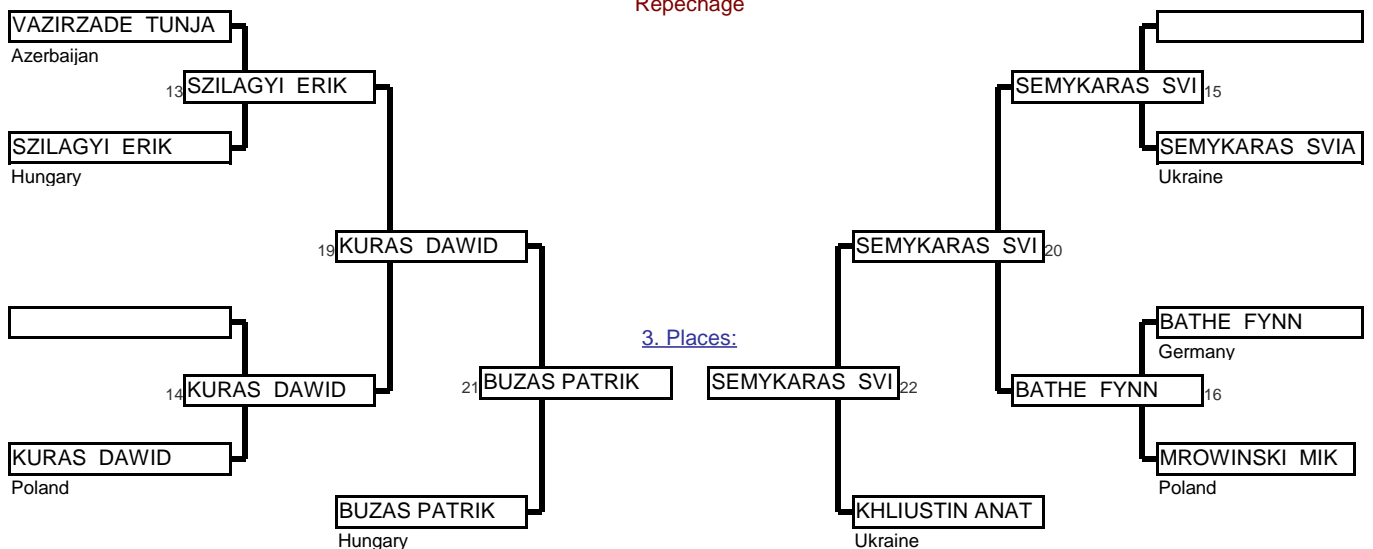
Repechage

VAZIRZADE TUNJA
Azerbaijan

13 SZILAGYI ERIK

SZILAGYI ERIK
Hungary

19 KURAS DAWID

14 KURAS DAWID

KURAS DAWID
Poland

21 BUZAS PATRIK

BUZAS PATRIK
Hungary

3. Places:

SEMYKARAS SVI 22

KHLIUSTIN ANAT
Ukraine

SEMYKARAS SVI 20

SEMYKARAS SVI 15

SEMYKARAS SVIA
Ukraine

BATHE FYNN
Germany

BATHE FYNN 16

MROWINSKI MIK
Poland